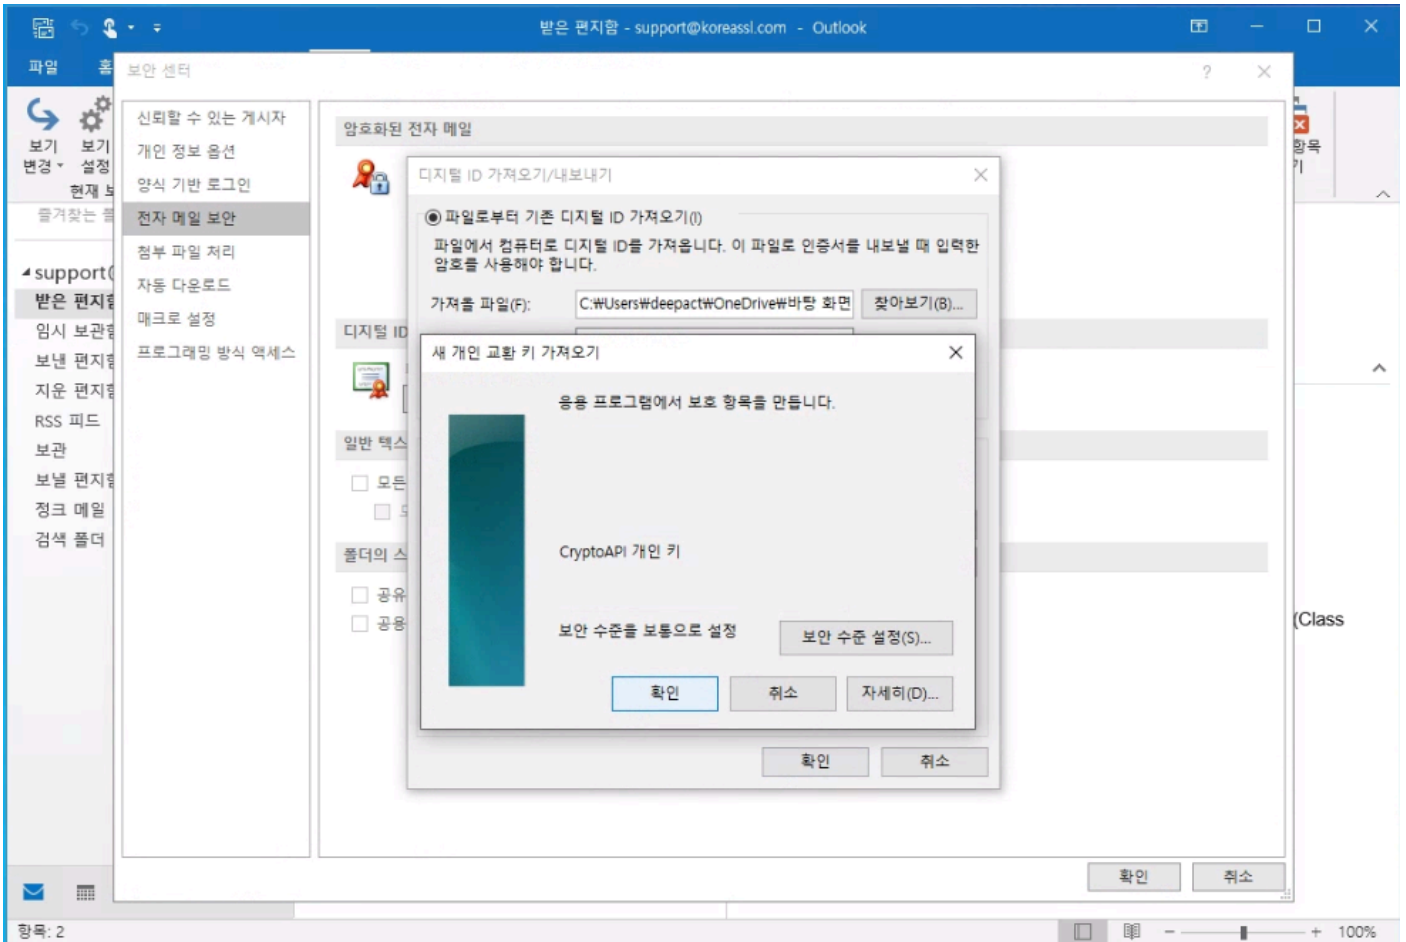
받은 편지함 - support@koreassl.com - Outlook

파일 홈

보기 변경 보기 설정 현재 보

즐겨찾는 폴

support

받은 편지함
임시 보관함
보낸 편지함
지운 편지함
RSS 피드
보관
보낼 편지함
정크 메일
검색 폴더

항목 제거

(Class

보안 센터

?

신뢰할 수 있는 게시자
개인 정보 옵션
양식 기반 로그인
전자 메일 보안
첨부 파일 처리
자동 다운로드
매크로 설정
프로그래밍 방식 액세스

암호화된 전자 메일

디지털 ID

일반 텍스

모든

폴더의 스

공유

공용

디지털 ID 가져오기/내보내기

파일로부터 기존 디지털 ID 가져오기(I)

파일에서 컴퓨터로 디지털 ID를 가져옵니다. 이 파일로 인증서를 내보낼 때 입력한 암호를 사용해야 합니다.

가져올 파일(F): C:₩Users₩deepact₩OneDrive₩바탕 화면 찾아보기(B)...

새 개인 교환 키 가져오기

응용 프로그램에서 보호 항목을 만듭니다.

CryptoAPI 개인 키

보안 수준을 보통으로 설정 보안 수준 설정(S)...

확인 취소 자세히(D)...

확인 취소

확인 취소

항목: 2

100%